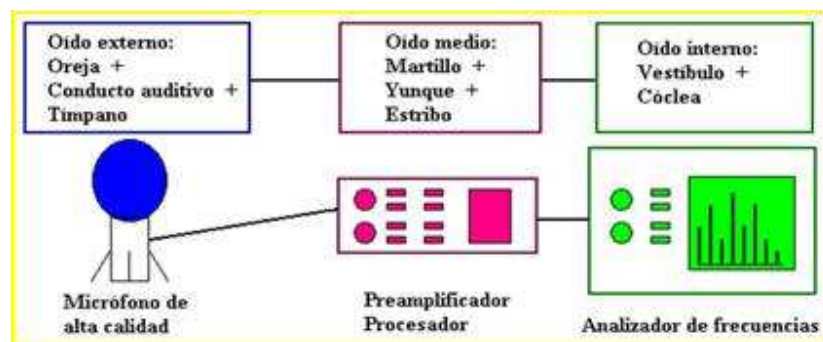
Oido externo:
Oreja +
Conducto auditivo +
Timpano

Oido medio:
Martillo +
Yunque +
Estribo

Oido interno:
Vestibulo +
Cóclea

Micrófono de
alta calidad

Preamplificador
Procesador

Analizador de frecuencias